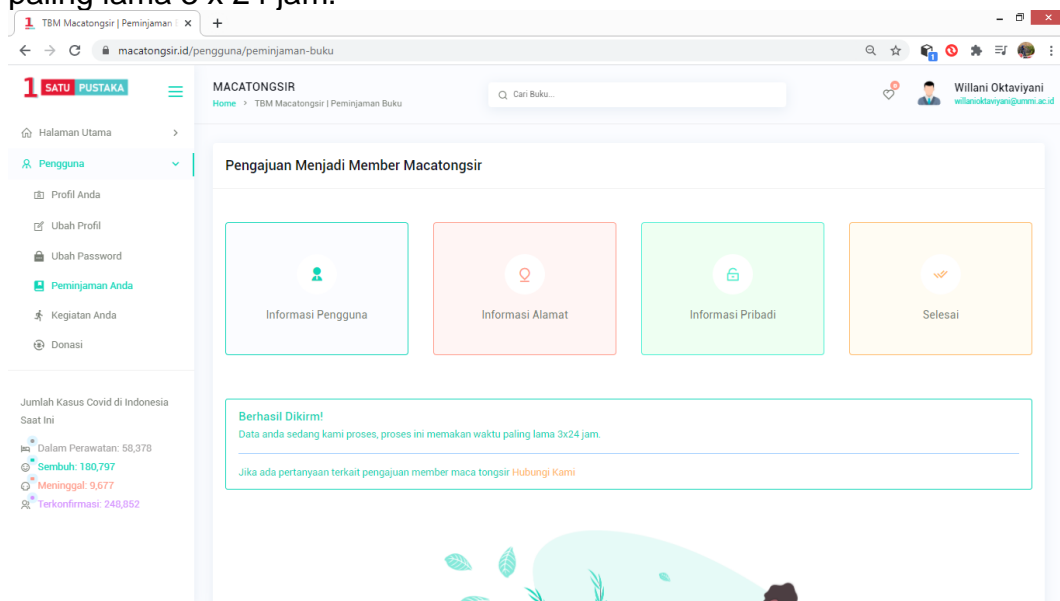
paling lama 3 x 24 jam.

TBM Macatongsir | Peminjaman ×
+
macatongsir.id/pengguna/peminjaman-buku

1 SATU PUSTAKA

MACATONGSIR
Home > TBM Macatongsir | Peminjaman Buku

Cari Buku...

Willani Oktaviyani
willanioktaviyani@ummi.ac.id

Halaman Utama
Pengguna
Profil Anda
Ubah Profil
Ubah Password
Peminjaman Anda
Kegiatan Anda
Donasi

Jumlah Kasus Covid di Indonesia Saat Ini
Dalam Perawatan: 58,378
Sembuh: 180,797
Meninggal: 9,677
Terkonfirmasi: 248,852

Pengajuan Menjadi Member Macatongsir

Informasi Pengguna
Informasi Alamat
Informasi Pribadi
Selesai

Berhasil Dikirm!
Data anda sedang kami proses, proses ini memakan waktu paling lama 3x24 jam.

Jika ada pertanyaan terkait pengajuan member maca tongsir Hubungi Kami